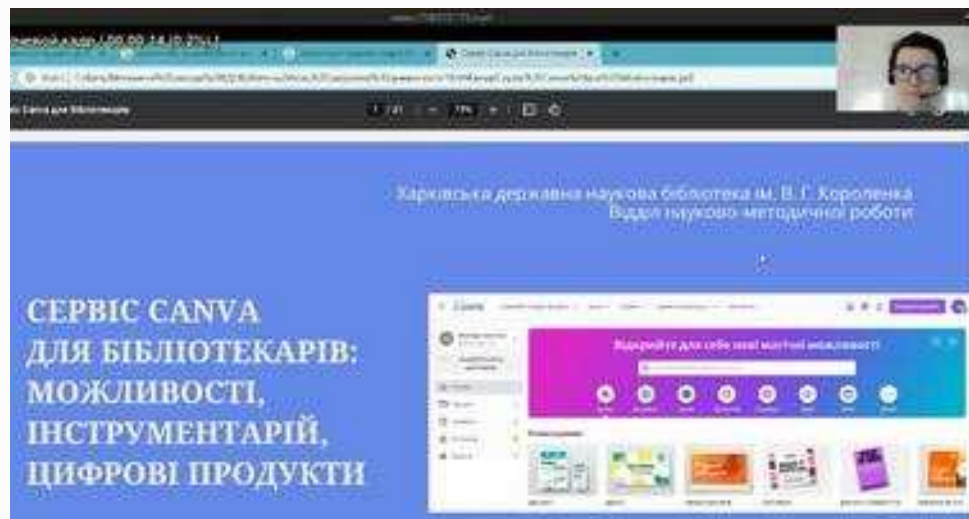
Харківська державна наукова бібліотека ім. В. Г. Короленка
Відділ науково-методичної роботи

СЕРВІС CANVA
ДЛЯ БІБЛІОТЕКАРІВ:
МОЖЛИВОСТІ,
ІНСТРУМЕНТАРІЙ,
ЦИФРОВІ ПРОДУКТИ

Canva

Відкрийте для себе нові чудові можливості